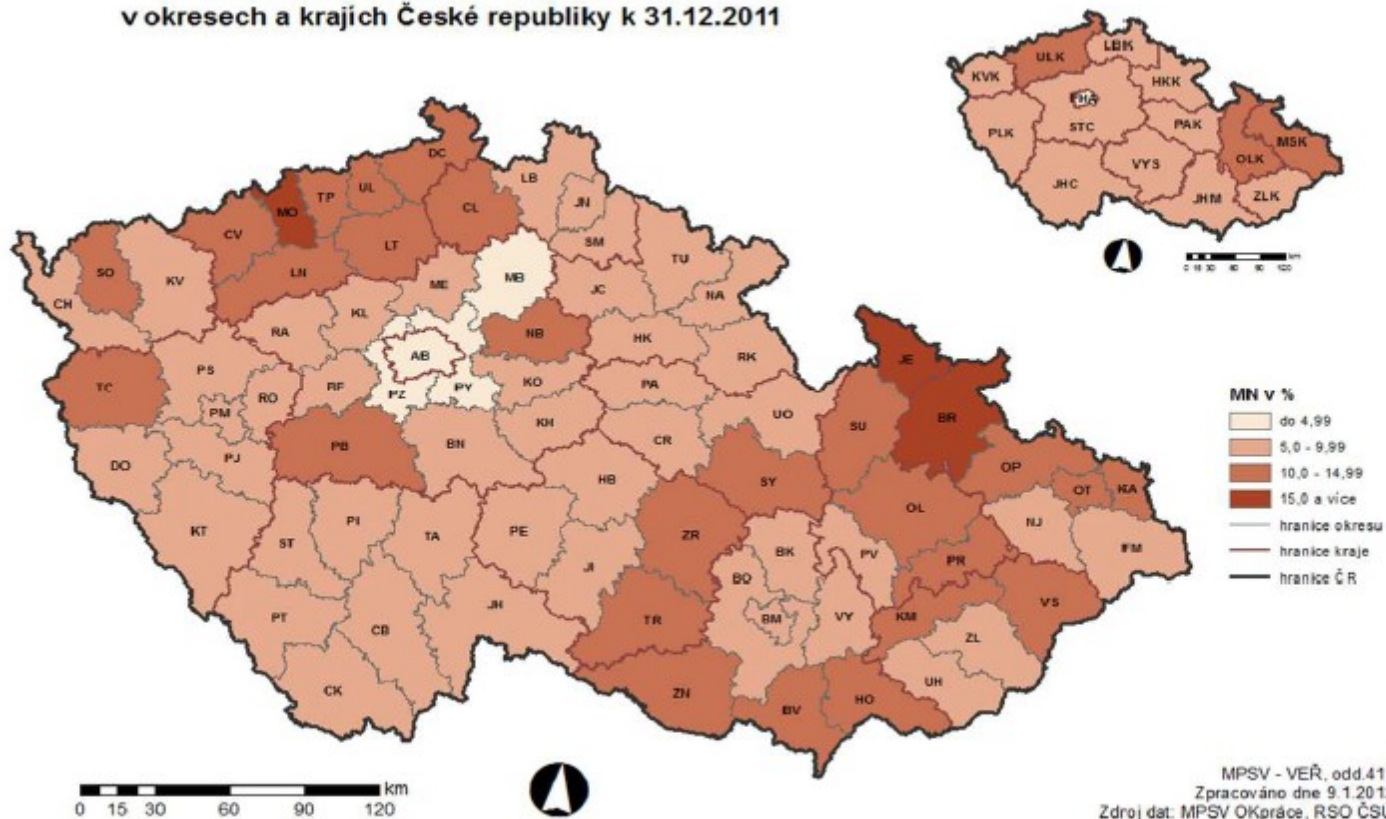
v okresech a krajích České republiky k 31.12.2011

ULK LBK KVK HKK PHA PLK STC PAK MSK VYS OLK JHC JHM ZLK

0 15 30 60 90 120 km

DC LB JN MO TP UL CL CV LT SM TU SO KV LN MB ME CH NA JC RA KL NB HK AB RK PS TC RO RF PY KO PZ PA PM JE SU UO KH PJ BN CR BR DO PB OP HB OT KA SY OL NJ KT ZR PE ST PI TA FM BK JI PV PR BO VS JH BM VY TR KM PT CB ZL UH ZN CK BV HO

MN v %
do 4,99
5,0 - 9,99
10,0 - 14,99
15,0 a více
hranice okresu
hranice kraje
hranice Č R

km
0 15 30 60 90 120

MPSV - VEŘ, odd.41
Zpracováno dne 9.1.201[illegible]
Zdroj dat: MPSV OKpráce, RSO ČS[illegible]